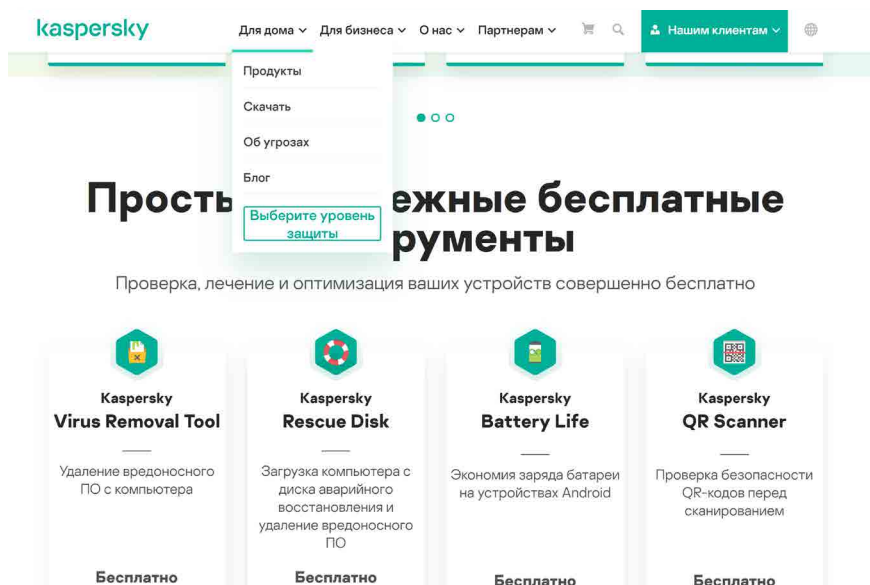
kaspersky

Для дома Для бизнеса О нас Партнерам Нашим клиентам

Продукты
Скачать
Об угрозах
Блог
Выберите уровень защиты

Прость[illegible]ежные бесплатные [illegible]рументы

Проверка, лечение и оптимизация ваших устройств совершенно бесплатно

Kaspersky
Virus Removal Tool
Удаление вредоносного ПО с компьютера
Бесплатно

Kaspersky
Rescue Disk
Загрузка компьютера с диска аварийного восстановления и удаление вредоносного ПО
Бесплатно

Kaspersky
Battery Life
Экономия заряда батареи на устройствах Android
Бесплатно

Kaspersky
QR Scanner
Проверка безопасности QR-кодов перед сканированием
Бесплатно